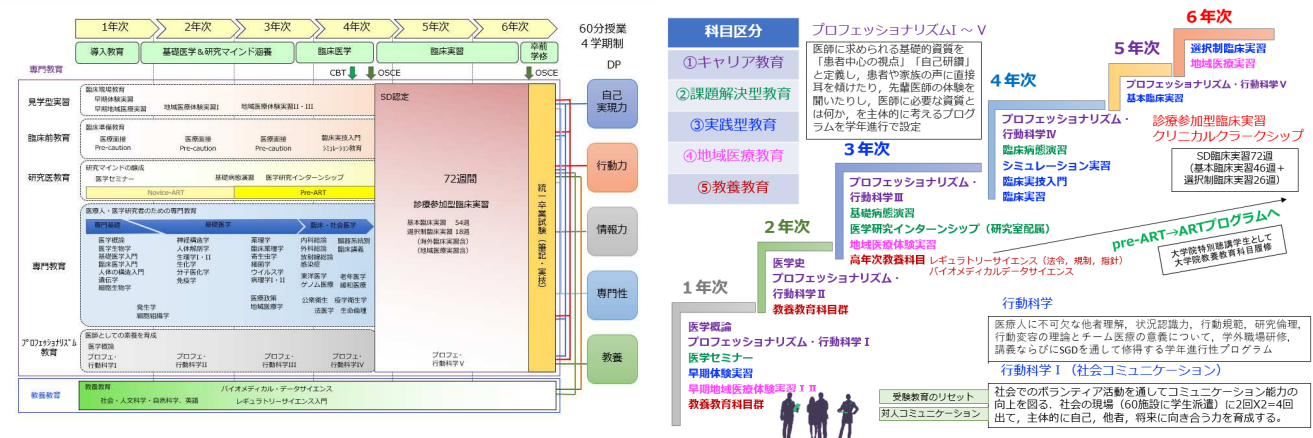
1年次　2年次　3年次　4年次　5年次　6年次

60分授業
4学期制

導入教育　基礎医学＆研究マインド涵養　臨床医学　臨床実習　卒前学修

専門教育

CBT　OSCE　OSCE

DP

見学型実習
臨床現場教育
早期体験実習
早期地域医療実習
地域医療体験実習I　地域医療体験実習II・III

臨床前教育
臨床準備教育
Pre-caution　Pre-caution　Pre-caution
臨床実技入門
シミュレーション実習

研究医教育
研究マインドの醸成
医学セミナー　基礎病態演習　医学研究インターンシップ
Novice-ART　Pre-ART

専門教育
医療人・医学研究者のための専門教育
専門基礎　基礎医学　臨床・社会医学
医学概論
医学生物学
基礎医学入門
臨床医学入門
人体の構造入門
遺伝学
細胞生物学
神経構造学
人体構造学
生理学I・II
生化学
分子医化学
免疫学
薬理学
臨床薬理学
寄生虫学
細菌学
ウイルス学
病理学I・II
内科総論
外科総論
放射線総論
感染症
東洋医学
ゲノム医療
臨床系統別
臨床講義
老年医学
緩和医療
発生学
細胞組織学
医療政策
地域医療学
公衆衛生
法医学
疫学博士生物統計
生命倫理

プロフェッショナリズム教育
医師としての素養を育成
医学概論
プロフェ・行動科学I　プロフェ・行動科学II　プロフェ・行動科学III　プロフェ・行動科学IV　プロフェ・行動科学V

教養教育
教養教育
バイオメディカル・データサイエンス
社会・人文科学・自然科学、英語　レギュラトリーサイエンス入門

SD認定
72週間
診療参加型臨床実習
基本臨床実習　54週
選択制臨床実習 18週
（海外臨床実習含）
（地域医療実習含）

統一卒業試験（筆記・実技）

自己実現力
行動力
情報力
専門性
教養

科目区分
①キャリア教育
②課題解決型教育
③実践型教育
④地域医療教育
⑤教養教育

プロフェッショナリズムI～V
医師に求められる基礎的資質を「患者中心の視点」「自己研鑽」と定義し，患者や家族の声に直接耳を傾けたり，先輩医師の体験を聞いたりし，医師に必要な資質とは何か，を主体的に考えるプログラムを学年進行で設定

6年次
選択制臨床実習
地域医療実習

5年次
プロフェッショナリズム・行動科学V
基本臨床実習

診療参加型臨床実習
クリニカルクラークシップ

SD臨床実習72週
（基本臨床実習46週＋選択制臨床実習26週）

4年次
プロフェッショナリズム・行動科学IV
臨床病態演習
シミュレーション実習
臨床実技入門
臨床実習

3年次
プロフェッショナリズム・行動科学III
基礎病態演習
医学研究インターンシップ（研究室配属）
地域医療体験実習
高年次教養科目　レギュラトリーサイエンス（法令，規制，指針）
バイオメディカルデータサイエンス

pre-ART→ARTプログラムへ
大学院特別聴講学生として大学院教養教育科目履修

2年次
医学史
プロフェッショナリズム・行動科学II
教養教育科目群

1年次
医学概論
プロフェッショナリズム・行動科学I
医学セミナー
早期体験実習
早期地域医療体験実習I II
教養教育科目群

行動科学
医療人に不可欠な他者理解，状況認識力，行動規範，研究倫理，行動変容の理論とチーム医療の意義について，学外職場研修，講義ならびにSGDを通して修得する学年進行プログラム

行動科学I（社会コミュニケーション）
受験教育のリセット
対人コミュニケーション
社会でのボランティア活動を通してコミュニケーション能力の向上を図る．社会の現場（60施設に学生派遣）に2回X2=4回出て，主体的に自己，他者，将来に向き合う力を育成する．